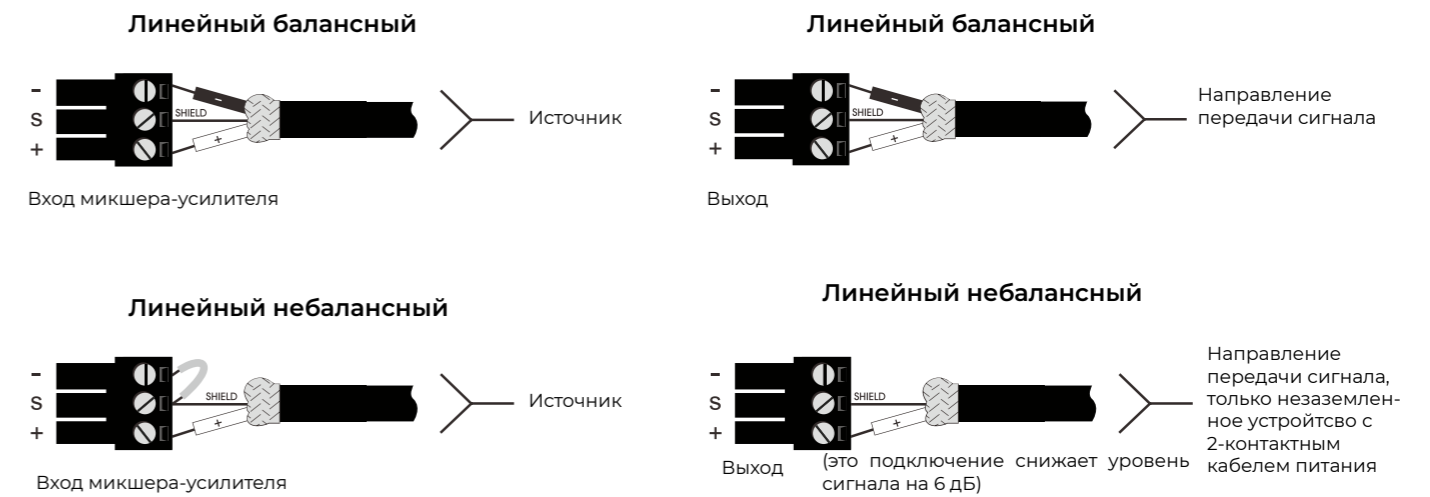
Линейный балансный

-
S
+

SHIELD
+

Источник

Вход микшера-усилителя

Линейный балансный

-
S
+

SHIELD
+

Направление передачи сигнала

Выход

Линейный небалансный

-
S
+

SHIELD
+

Источник

Вход микшера-усилителя

Линейный небалансный

-
S
+

SHIELD
+

Направление передачи сигнала, только незаземленное устройтсво с 2-контактным кабелем питания

Выход

(это подключение снижает уровень сигнала на 6 дБ)